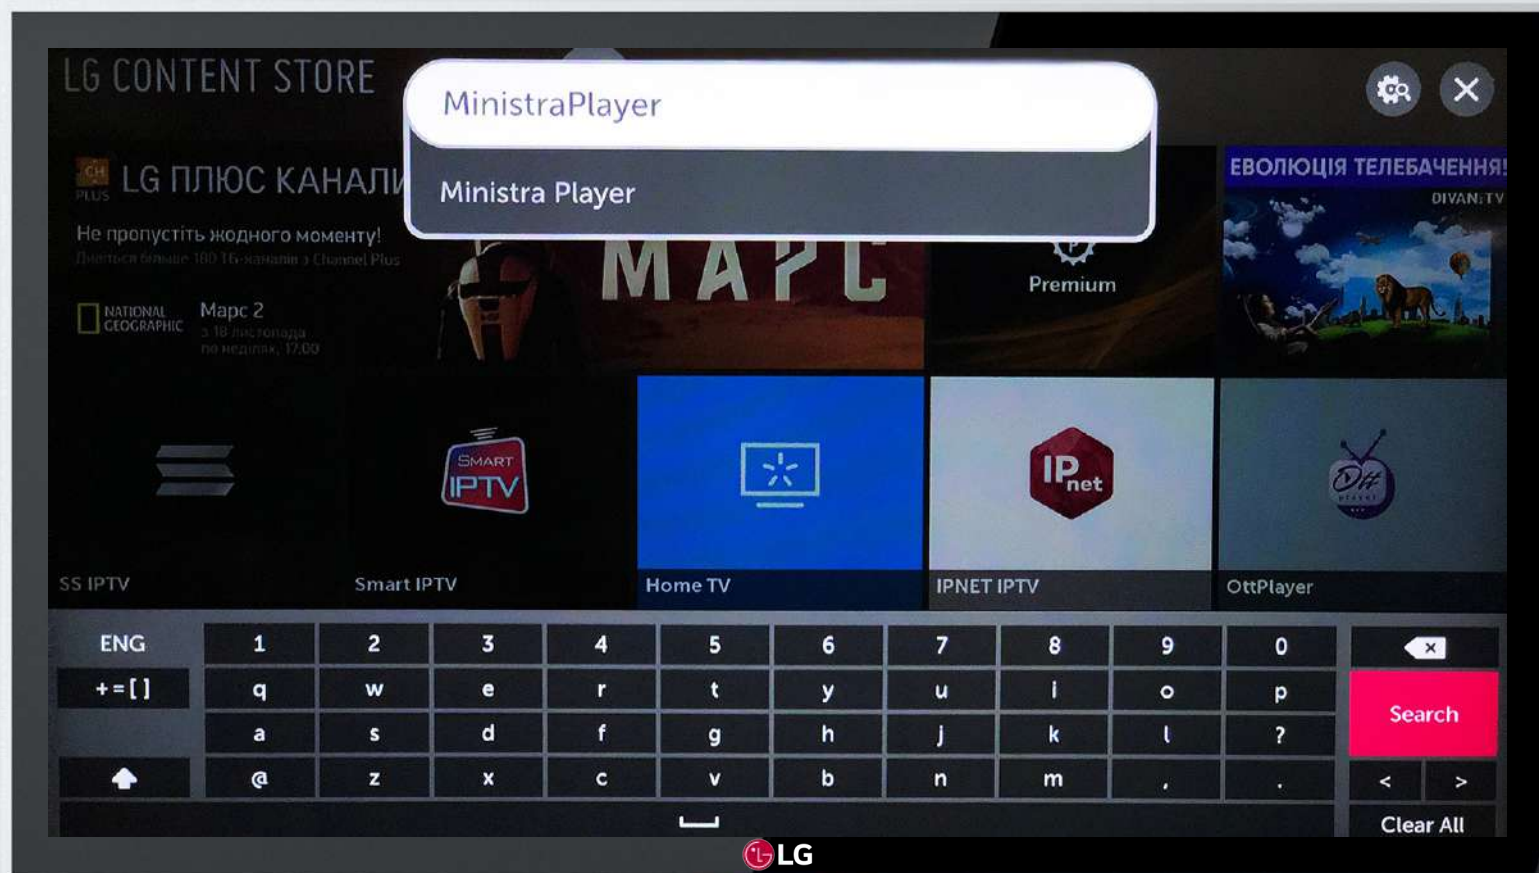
LG CONTENT STORE

MinistraPlayer

Ministra Player

CH PLUS LG ПЛЮС КАНАЛИ

Не пропустіть жодного моменту!

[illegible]

NATIONAL GEOGRAPHIC

Марс 2

з 18 листопада по неділях, 17:00

МАРС

Premium

ЕВОЛЮЦІЯ ТЕЛЕБАЧЕННЯ!

DIVAN.TV

SS IPTV

SMART IPTV

Smart IPTV

Home TV

IP net

IPNET IPTV

OttPlayer

ENG
+=[]

| 1 | 2 | 3 | 4 | 5 | 6 | 7 | 8 | 9 | 0 |
|---|---|---|---|---|---|---|---|---|---|
| q | w | e | r | t | y | u | i | o | p |
| a | s | d | f | g | h | j | k | l | ? |
| @ | z | x | c | v | b | n | m | , | . |

Search

< >

Clear All

LG